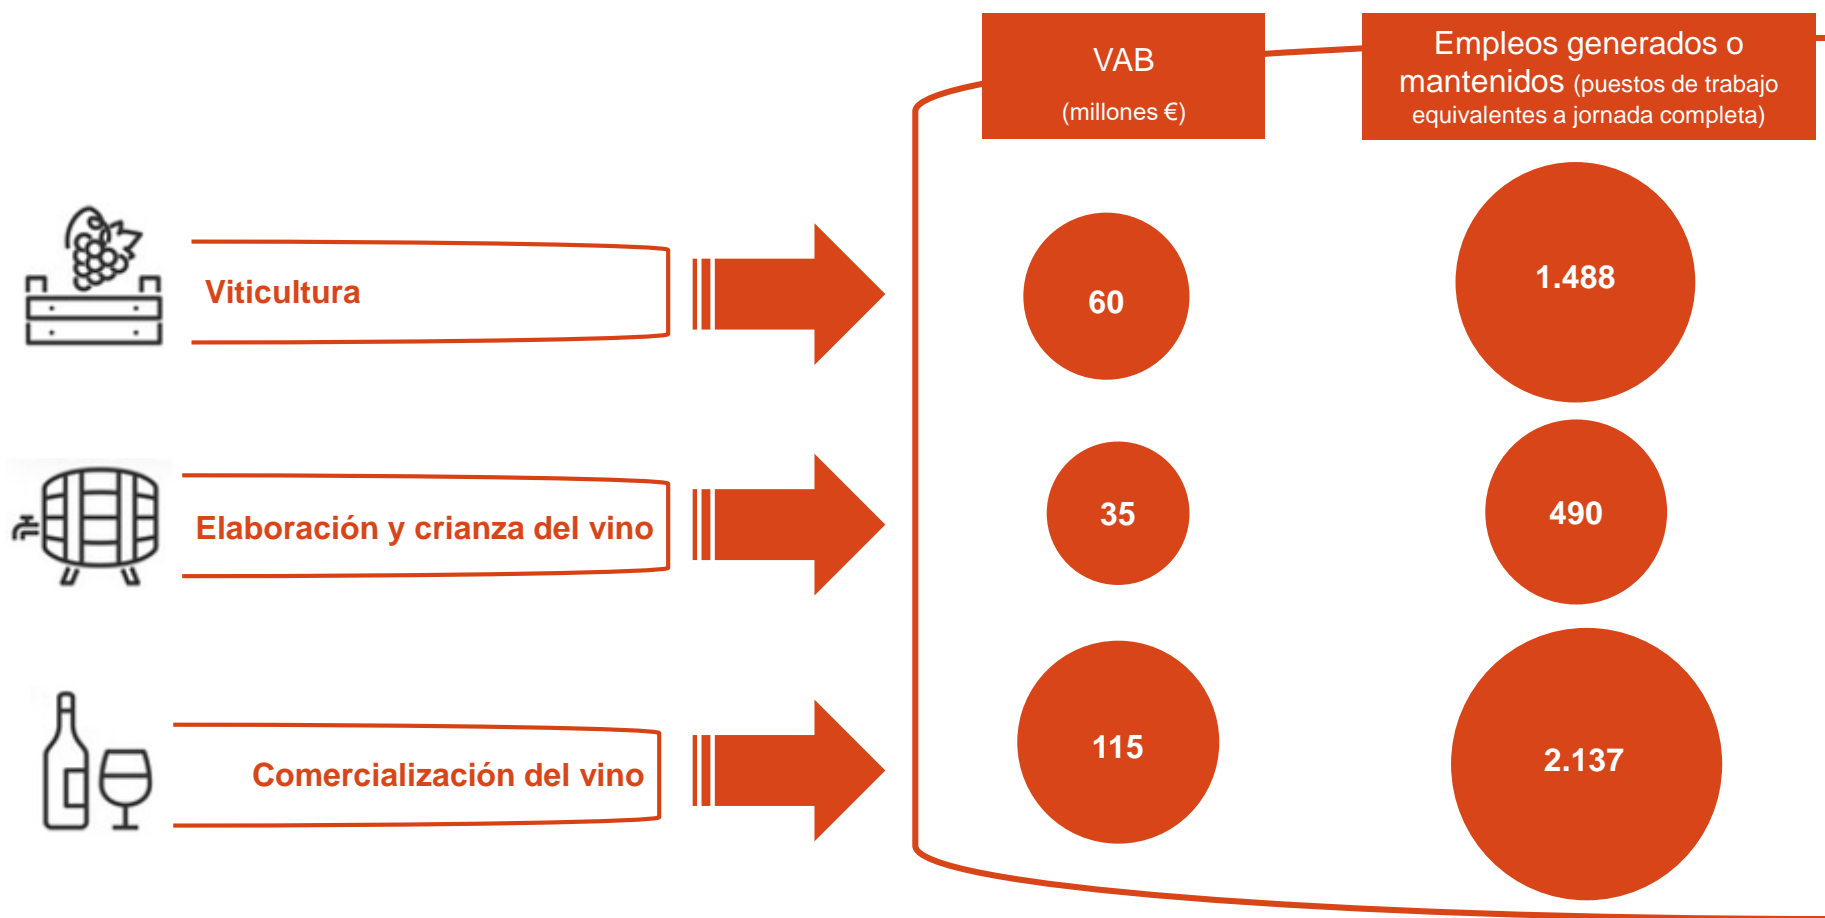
VAB
(millones €)

Empleos generados o mantenidos (puestos de trabajo equivalentes a jornada completa)

Viticultura

60

1.488

Elaboración y crianza del vino

35

490

Comercialización del vino

115

2.137